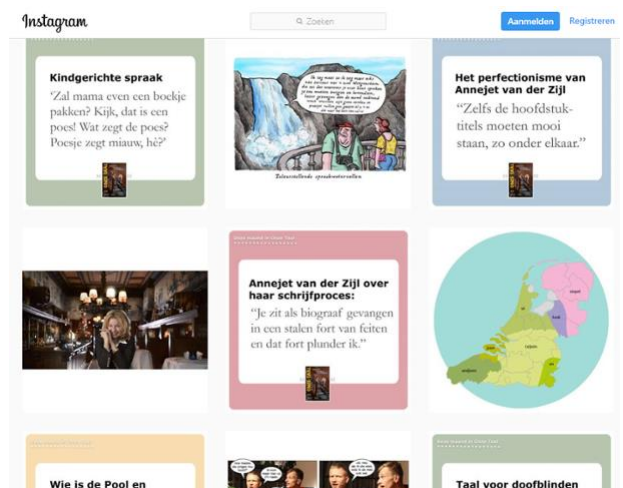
Instagram

Zoeken

Aanmelden

Registreren

Kindgerichte spraak

'Zal mama even een boekje pakken? Kijk, dat is een poes! Wat zegt de poes? Poesje zegt miauw, hè?'

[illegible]

Teleurstellende spreekwatervallen

Het perfectionisme van Annejet van der Zijl

"Zelfs de hoofdstuktitels moeten mooi staan, zo onder elkaar."

Annejet van der Zijl over haar schrijfproces:

"Je zit als biograaf gevangen in een stalen fort van feiten en dat fort plunder ik."

Wie is de Pool en

Taal voor doofblinden